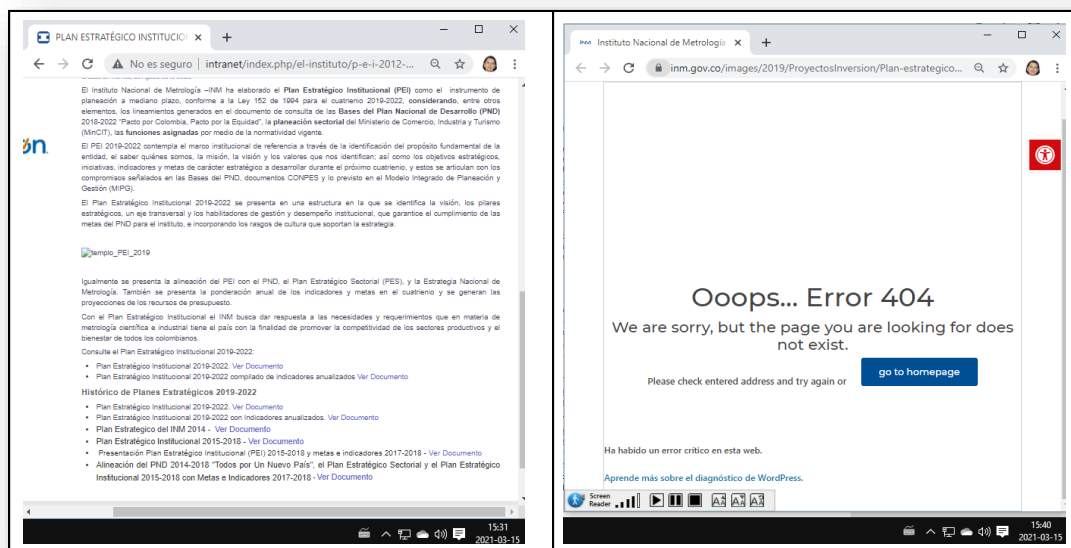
PLAN ESTRATÉGICO INSTITUCIO ×
+
No es seguro | intranet/index.php/el-instituto/p-e-i-2012-...

El Instituto Nacional de Metrología –INM ha elaborado el Plan Estratégico Institucional (PEI) como el instrumento de planeación a mediano plazo, conforme a la Ley 152 de 1994 para el cuatrienio 2019-2022, considerando, entre otros elementos, los lineamientos generados en el documento de consulta de las Bases del Plan Nacional de Desarrollo (PND) 2018-2022 "Pacto por Colombia, Pacto por la Equidad", la planeación sectorial del Ministerio de Comercio, Industria y Turismo (MinCIT), las funciones asignadas por medio de la normatividad vigente.

ón

El PEI 2019-2022 contempla el marco institucional de referencia a través de la identificación del propósito fundamental de la entidad, el saber quiénes somos, la misión, la visión y los valores que nos identifican; así como los objetivos estratégicos, iniciativas, indicadores y metas de carácter estratégico a desarrollar durante el próximo cuatrienio, y estos se articulan con los compromisos señalados en las Bases del PND, documentos CONPES y lo previsto en el Modelo Integrado de Planeación y Gestión (MIPG).

El Plan Estratégico Institucional 2019-2022 se presenta en una estructura en la que se identifica la visión, los pilares estratégicos, un eje transversal y los habilitadores de gestión y desempeño institucional, que garantice el cumplimiento de las metas del PND para el instituto, e incorporando los rasgos de cultura que soportan la estrategia.

templo_PEI_2019

Igualmente se presenta la alineación del PEI con el PND, el Plan Estratégico Sectorial (PES), y la Estrategia Nacional de Metrología. También se presenta la ponderación anual de los indicadores y metas en el cuatrienio y se generan las proyecciones de los recursos de presupuesto.

Con el Plan Estratégico Institucional el INM busca dar respuesta a las necesidades y requerimientos que en materia de metrología científica e industrial tiene el país con la finalidad de promover la competitividad de los sectores productivos y el bienestar de todos los colombianos.

Consulte el Plan Estratégico Institucional 2019-2022:

- Plan Estratégico Institucional 2019-2022. Ver Documento
- Plan Estratégico Institucional 2019-2022 compilado de indicadores anualizados Ver Documento

Histórico de Planes Estratégicos 2019-2022

- Plan Estratégico Institucional 2019-2022. Ver Documento
- Plan Estratégico Institucional 2019-2022 con Indicadores anualizados. Ver Documento
- Plan Estrategico del INM 2014 - Ver Documento
- Plan Estratégico Institucional 2015-2018 - Ver Documento
- Presentación Plan Estratégico Institucional (PEI) 2015-2018 y metas e indicadores 2017-2018 - Ver Documento
- Alineación del PND 2014-2018 "Todos por Un Nuevo País", el Plan Estratégico Sectorial y el Plan Estratégico Institucional 2015-2018 con Metas e Indicadores 2017-2018 - Ver Documento

15:31
2021-03-15

Instituto Nacional de Metrologia ×
+
inm.gov.co/images/2019/ProyectosInversion/Plan-estrategico...

Ooops... Error 404
We are sorry, but the page you are looking for does not exist.
Please check entered address and try again or
go to homepage

Ha habido un error crítico en esta web.

Aprende más sobre el diagnóstico de WordPress.

Screen Reader

15:40
2021-03-15